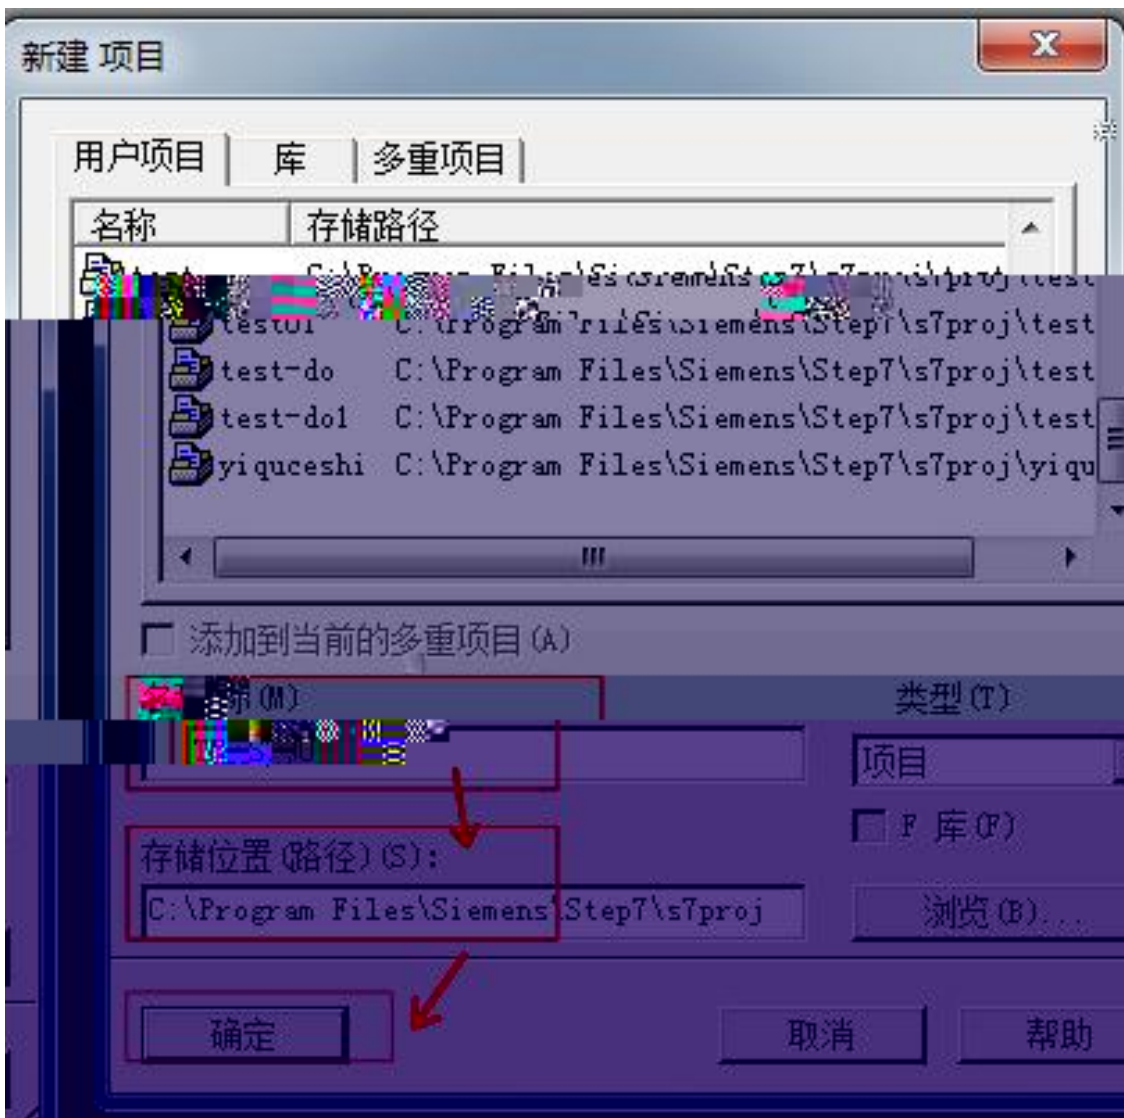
新建 项目

用户项目 | 库 | 多重项目

| 名称 | 存储路径 |
|---|---|
| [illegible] | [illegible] |
| test01 | C:\Program Files\Siemens\Step7\s7proj\test |
| test-do | C:\Program Files\Siemens\Step7\s7proj\test |
| test-do1 | C:\Program Files\Siemens\Step7\s7proj\test |
| yiquceshi | C:\Program Files\Siemens\Step7\s7proj\yiqu |

添加到当前的多重项目(A)

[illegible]称(M):

类型(T):

项目

F 库(F)

存储位置(路径)(S):

C:\Program Files\Siemens\Step7\s7proj

浏览(B)...

确定

取消

帮助